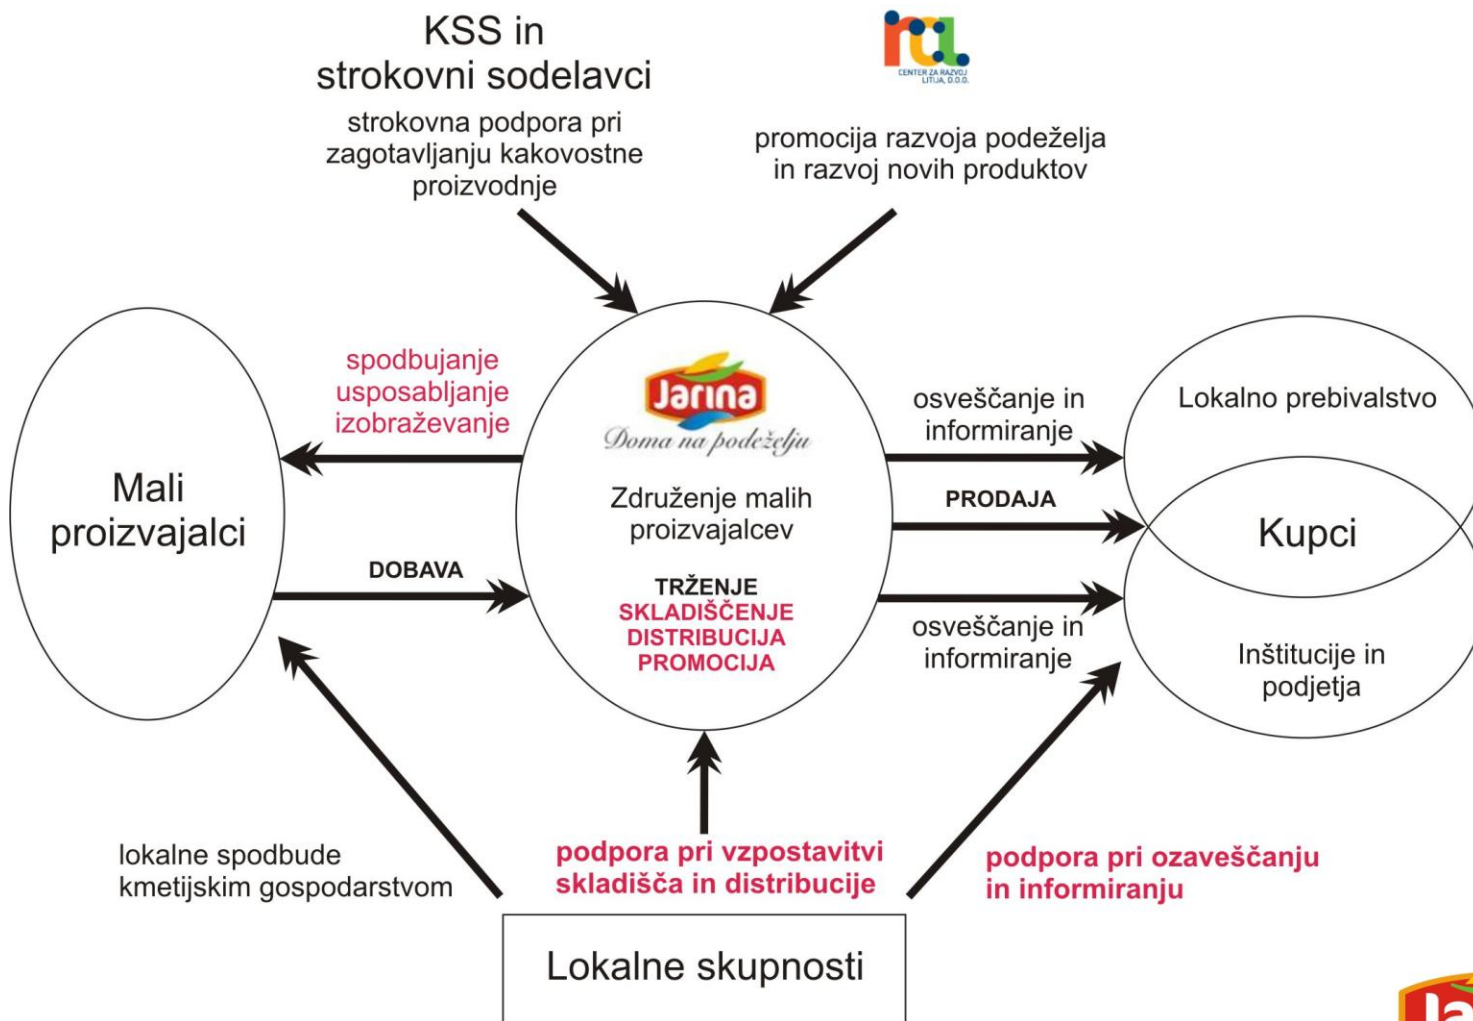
KSS in
strokovni sodelavci

strokovna podpora pri zagotavljanju kakovostne proizvodnje

CENTER ZA RAZVOJ LITIJA, D.O.O.

promocija razvoja podeželja in razvoj novih produktov

spodbujanje
usposabljanje
izobraževanje

Mali proizvajalci

DOBAVA

Jarina
Doma na podeželju

Združenje malih proizvajalcev

TRŽENJE
SKLADIŠČENJE
DISTRIBUCIJA
PROMOCIJA

osveščanje in informiranje

PRODAJA

osveščanje in informiranje

Lokalno prebivalstvo

Kupci

Inštitucije in podjetja

lokalne spodbude kmetijskim gospodarstvom

podpora pri vzpostavitvi skladišča in distribucije

podpora pri ozaveščanju in informiranju

Lokalne skupnosti